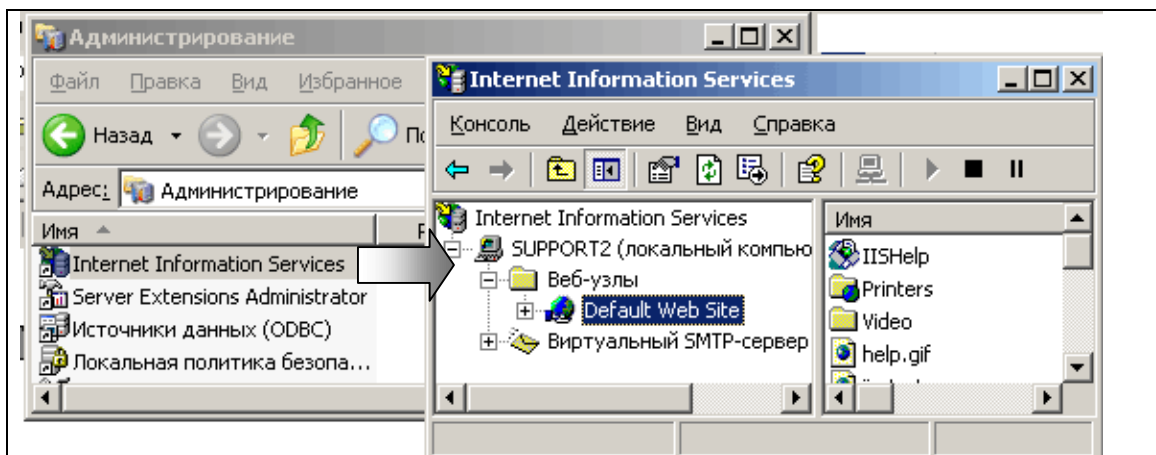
Администрирование

Файл Правка Вид Избранное

Назад

Адрес: Администрирование

Имя

Internet Information Services

Server Extensions Administrator

Источники данных (ODBC)

Локальная политика безопа...

Internet Information Services

Консоль Действие Вид Справка

Internet Information Services

SUPPORT2 (локальный компью

Веб-узлы

Default Web Site

Виртуальный SMTP-сервер

Имя

IISHelp

Printers

Video

help.gif